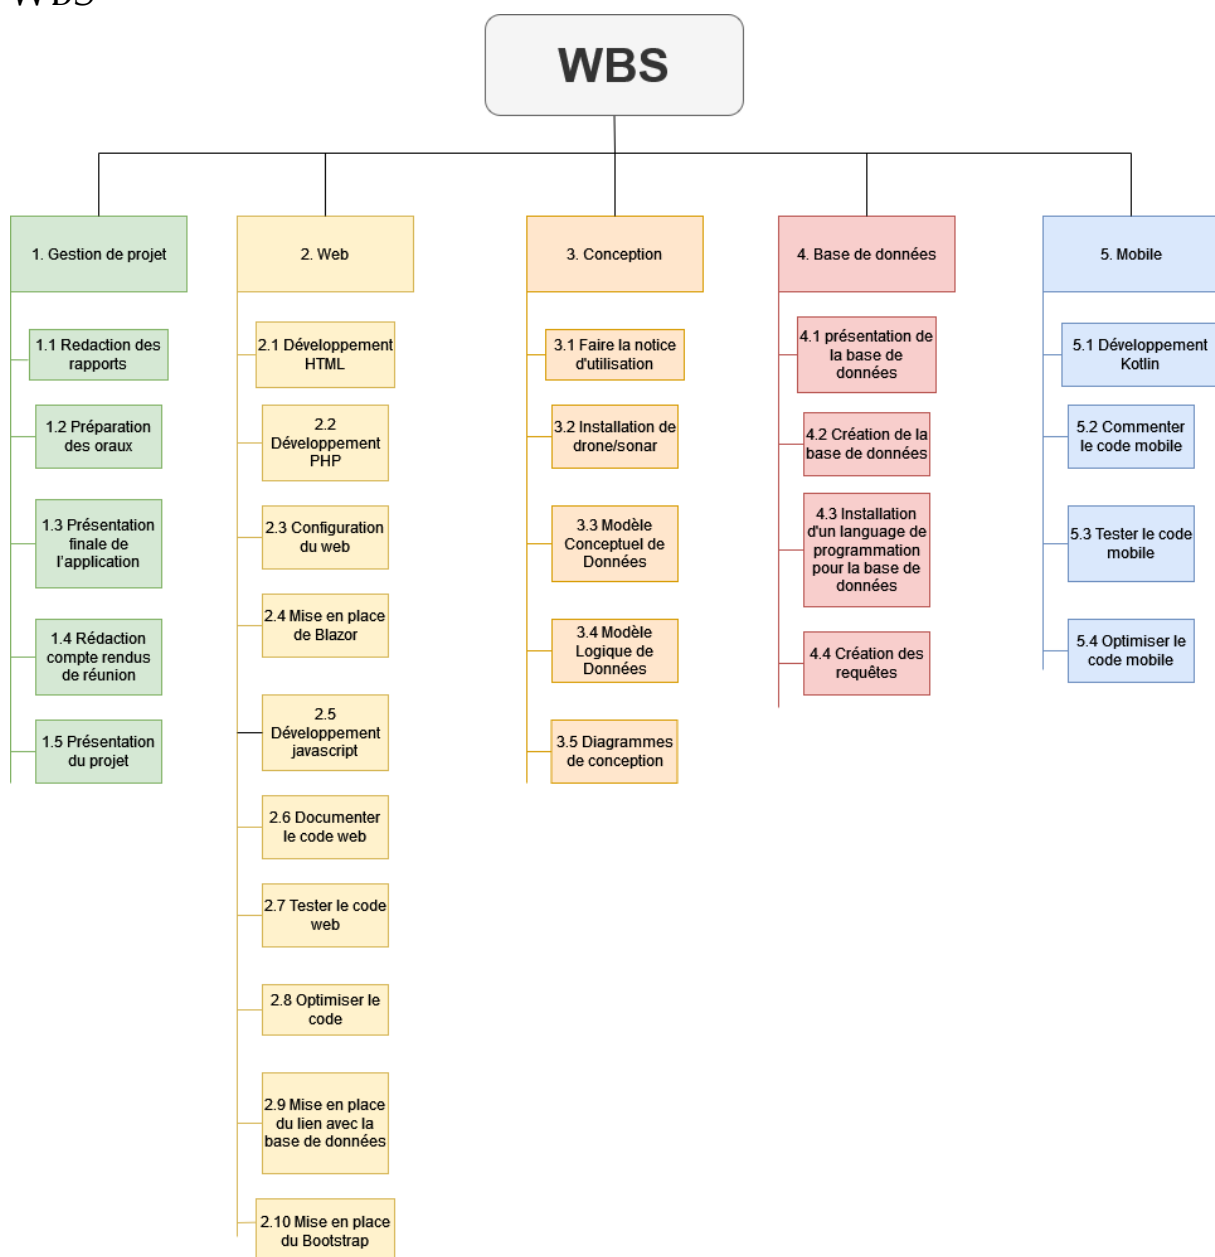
WBS

1. Gestion de projet

1.1 Redaction des rapports

1.2 Préparation des oraux

1.3 Présentation finale de l'application

1.4 Rédaction compte rendus de réunion

1.5 Présentation du projet

2. Web

2.1 Développement HTML

2.2 Développement PHP

2.3 Configuration du web

2.4 Mise en place de Blazor

2.5 Développement javascript

2.6 Documenter le code web

2.7 Tester le code web

2.8 Optimiser le code

2.9 Mise en place du lien avec la base de données

2.10 Mise en place du Bootstrap

3. Conception

3.1 Faire la notice d'utilisation

3.2 Installation de drone/sonar

3.3 Modèle Conceptuel de Données

3.4 Modèle Logique de Données

3.5 Diagrammes de conception

4. Base de données

4.1 présentation de la base de données

4.2 Création de la base de données

4.3 Installation d'un language de programmation pour la base de données

4.4 Création des requêtes

5. Mobile

5.1 Développement Kotlin

5.2 Commenter le code mobile

5.3 Tester le code mobile

5.4 Optimiser le code mobile